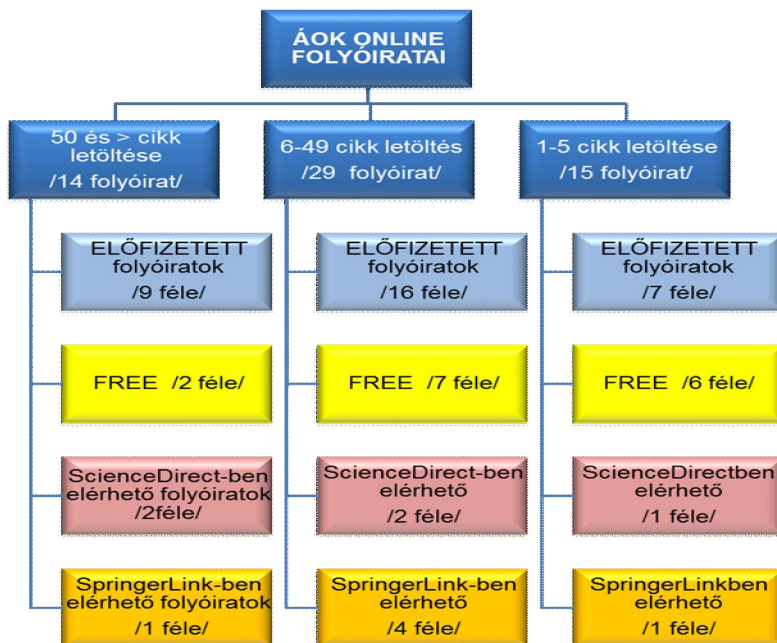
ÁOK ONLINE FOLYÓIRATAI

50 és > cikk letöltése /14 folyóirat/

ELŐFIZETETT folyóiratok /9 féle/

FREE /2 féle/

ScienceDirect-ben elérhető folyóiratok /2féle/

SpringerLink-ben elérhető folyóiratok /1 féle/

6-49 cikk letöltés /29 folyóirat/

ELŐFIZETETT folyóiratok /16 féle/

FREE /7 féle/

ScienceDirect-ben elérhető /2 féle/

SpringerLink-ben elérhető /4 féle/

1-5 cikk letöltése /15 folyóirat/

ELŐFIZETETT folyóiratok /7 féle/

FREE /6 féle/

ScienceDirectben elérhető /1 féle/

SpringerLinkben elérhető /1 féle/